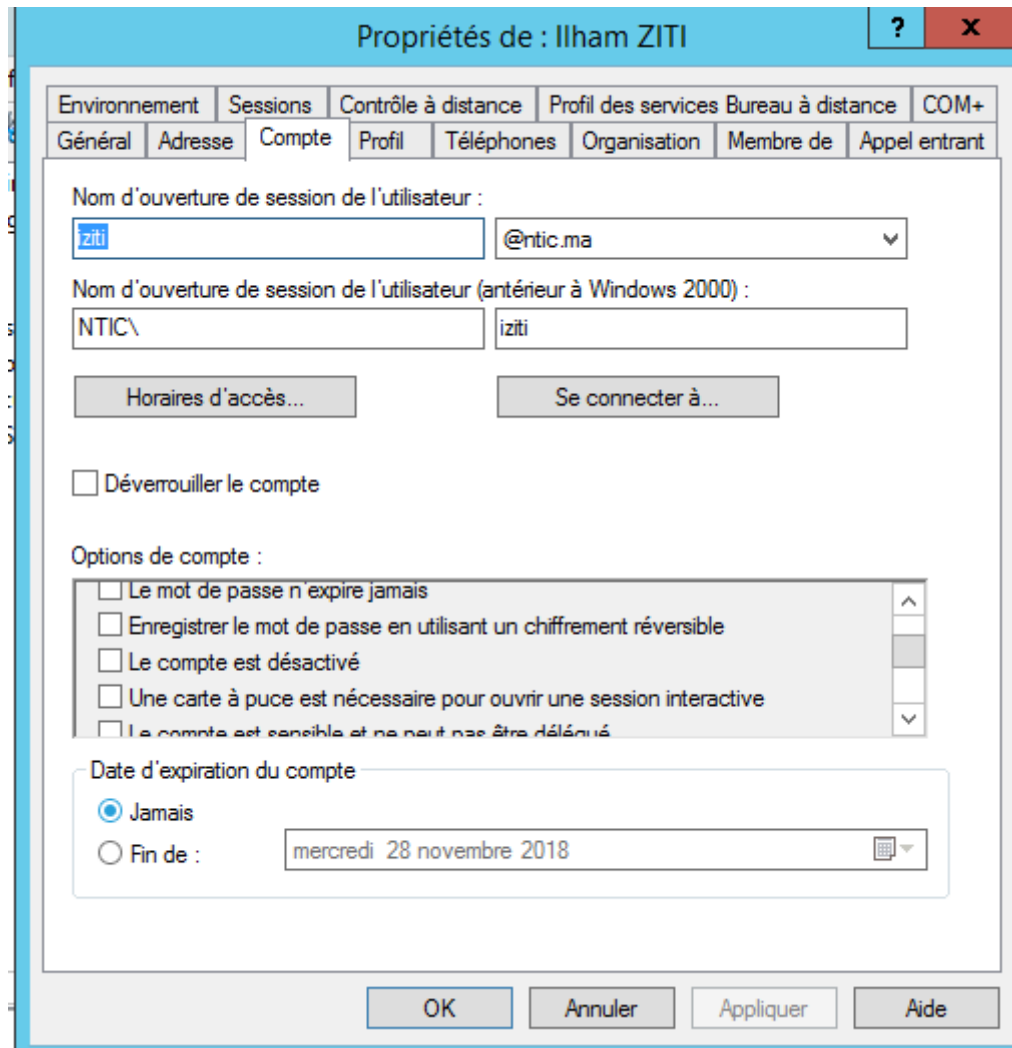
Propriétés de : Ilham ZITI

?
X

Environnement | Sessions | Contrôle à distance | Profil des services Bureau à distance | COM+
Général | Adresse | Compte | Profil | Téléphones | Organisation | Membre de | Appel entrant

Nom d'ouverture de session de l'utilisateur :
iziti
@ntic.ma

Nom d'ouverture de session de l'utilisateur (antérieur à Windows 2000) :
NTIC\
iziti

Horaires d'accès...
Se connecter à...

Déverrouiller le compte

Options de compte :
Le mot de passe n'expire jamais
Enregistrer le mot de passe en utilisant un chiffrement réversible
Le compte est désactivé
Une carte à puce est nécessaire pour ouvrir une session interactive
Le compte est sensible et ne peut pas être délégué

Date d'expiration du compte
Jamais
Fin de :
mercredi 28 novembre 2018

OK
Annuler
Appliquer
Aide